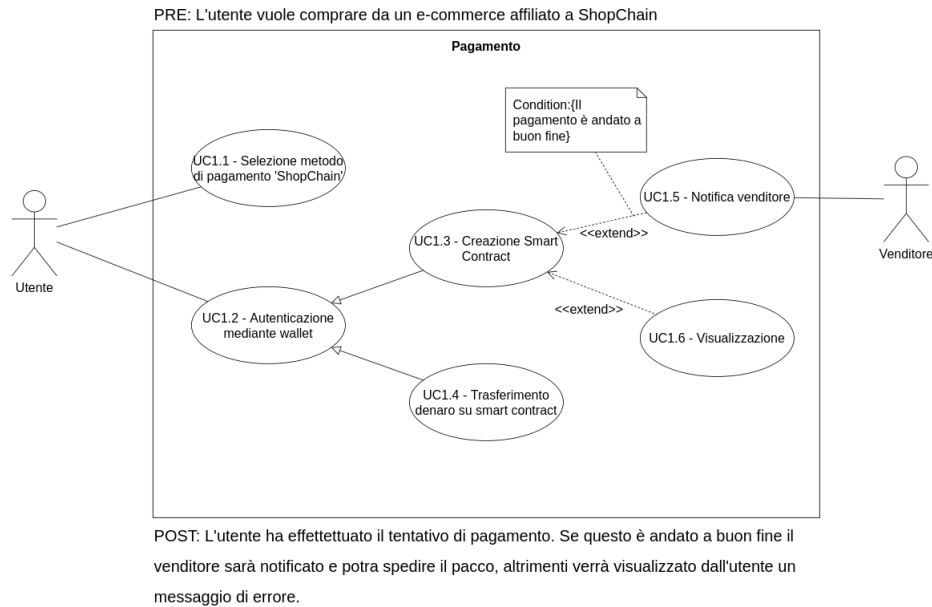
PRE: L'utente vuole comprare da un e-commerce affiliato a ShopChain

Pagamento

Condition:{Il pagamento è andato a buon fine}

UC1.1 - Selezione metodo di pagamento 'ShopChain'

UC1.5 - Notifica venditore

Utente

Venditore

UC1.3 - Creazione Smart Contract

<<extend>>

<<extend>>

UC1.2 - Autenticazione mediante wallet

UC1.6 - Visualizzazione

UC1.4 - Trasferimento denaro su smart contract

POST: L'utente ha effettettuato il tentativo di pagamento. Se questo è andato a buon fine il venditore sarà notificato e potra spedire il pacco, altrimenti verrà visualizzato dall'utente un messaggio di errore.